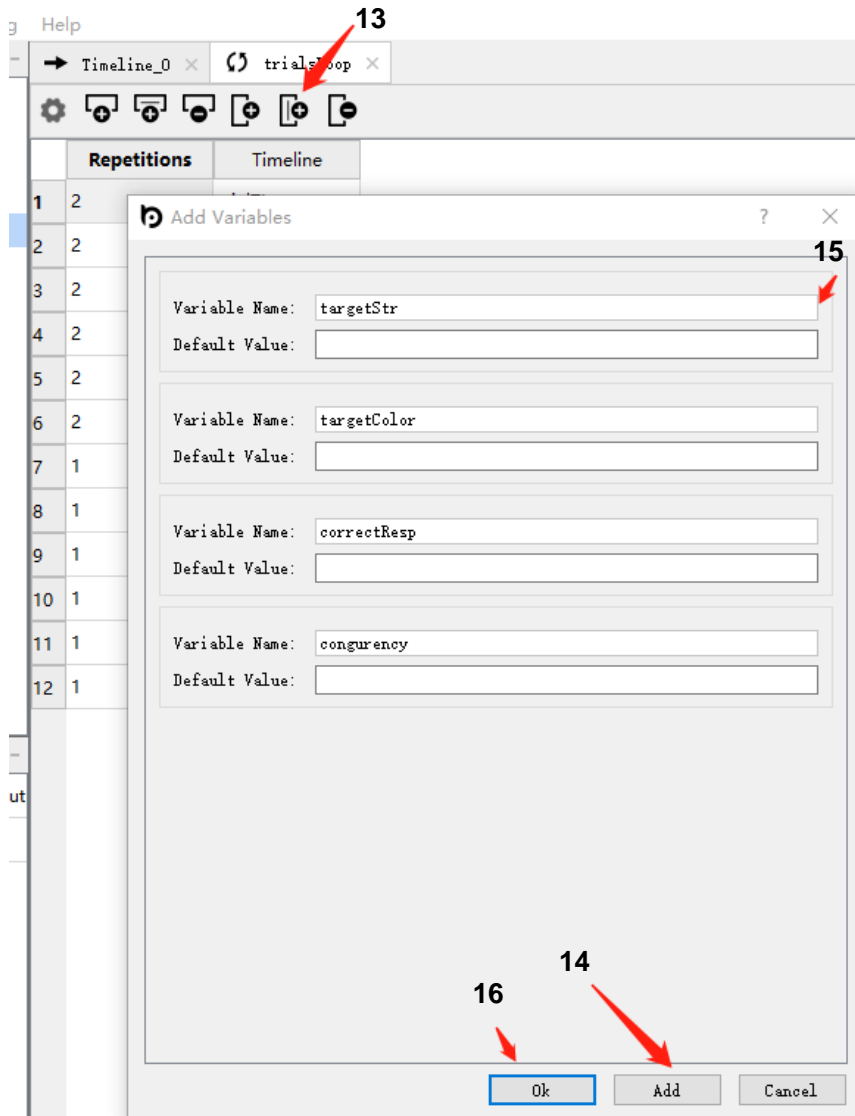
g Help

13

Timeline_0 × trials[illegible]oop ×

| | Repetitions | Timeline |
|---|---|---|
| 1 | 2 | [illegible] |
| 2 | 2 | |
| 3 | 2 | |
| 4 | 2 | |
| 5 | 2 | |
| 6 | 2 | |
| 7 | 1 | |
| 8 | 1 | |
| 9 | 1 | |
| 10 | 1 | |
| 11 | 1 | |
| 12 | 1 | |

ut

Add Variables ? ×

15

Variable Name: targetStr
Default Value:

Variable Name: targetColor
Default Value:

Variable Name: correctResp
Default Value:

Variable Name: congurency
Default Value:

14

16

Ok Add Cancel